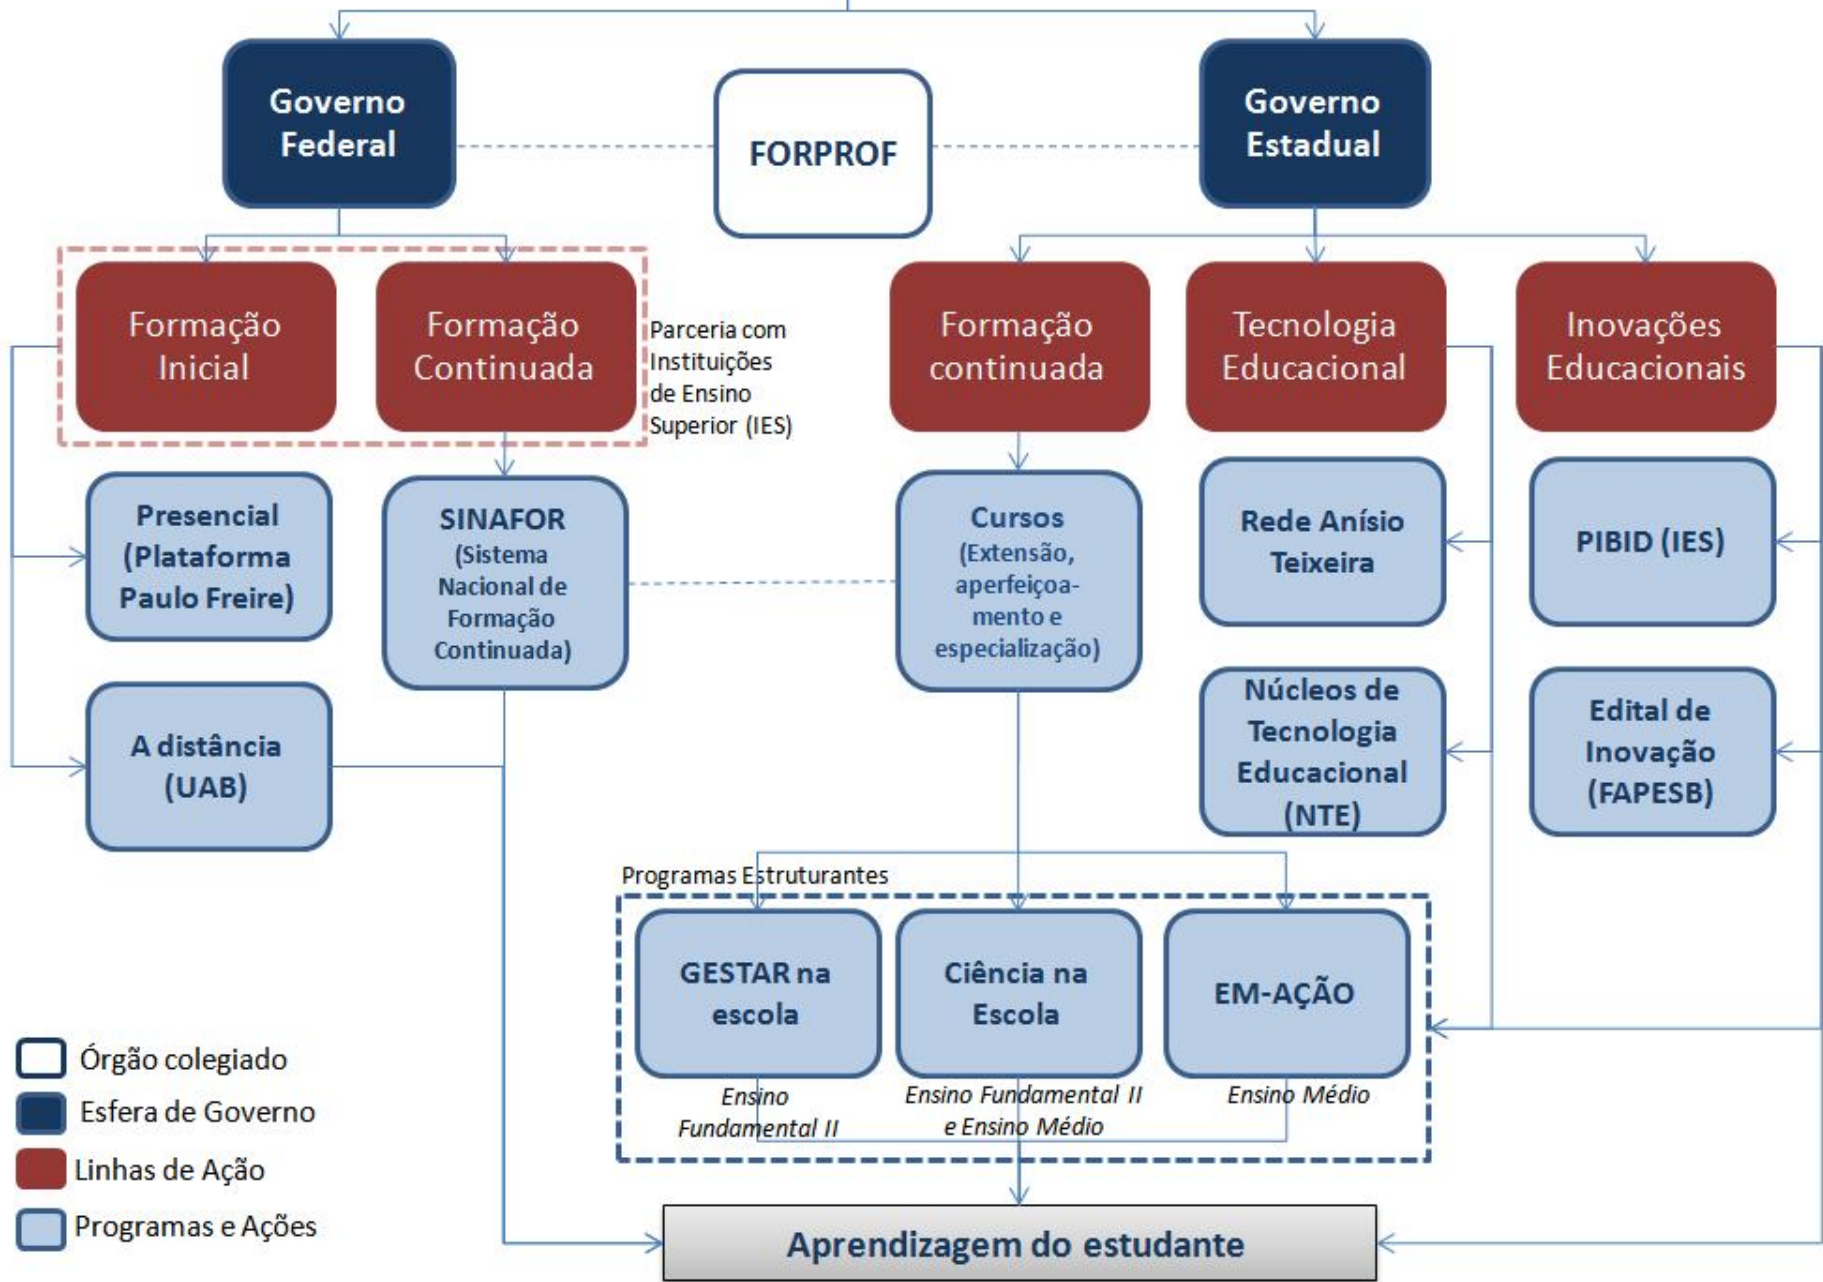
Governo Federal

FORPROF

Governo Estadual

Formação Inicial

Formação Continuada

Parceria com Instituições de Ensino Superior (IES)

Formação continuada

Tecnologia Educacional

Inovações Educacionais

Presencial (Plataforma Paulo Freire)

SINAFOR (Sistema Nacional de Formação Continuada)

Cursos (Extensão, aperfeiçoamento e especialização)

Rede Anísio Teixeira

PIBID (IES)

A distância (UAB)

Núcleos de Tecnologia Educacional (NTE)

Edital de Inovação (FAPESB)

Programas Estruturantes

GESTAR na escola

Ensino Fundamental II

Ciência na Escola

Ensino Fundamental II e Ensino Médio

EM-AÇÃO

Ensino Médio

Órgão colegiado

Esfera de Governo

Linhas de Ação

Programas e Ações

Aprendizagem do estudante